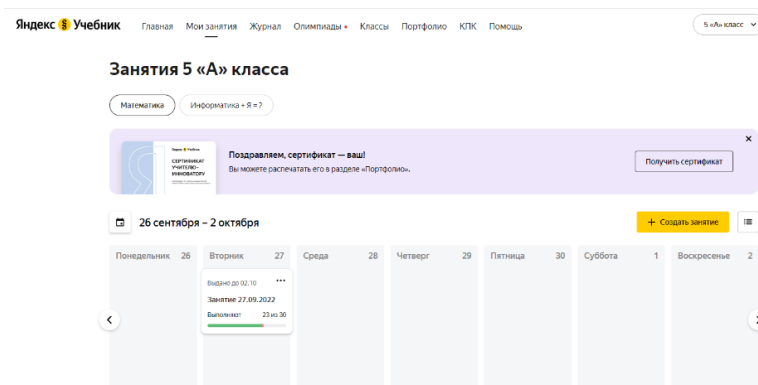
Яндекс Учебник Главная Мои занятия Журнал Олимпиады Классы Портфолио КПК Помощь 5 «А» класс

Занятия 5 «А» класса

Математика Информатика + Я = ?

СЕРТИФИКАТ УЧИТЕЛЮ-ИННОВАТОРУ

Поздравляем, сертификат — ваш!
Вы можете распечатать его в разделе «Портфолио».

Получить сертификат

×

26 сентября – 2 октября

+ Создать занятие

| Понедельник 26 | Вторник 27 | Среда 28 | Четверг 29 | Пятница 30 | Суббота 1 | Воскресенье 2 |
|---|---|---|---|---|---|---|
| | Выдано до 02.10 ··· Занятие 27.09.2022 Выполнили 23 из 30 | | | | | |